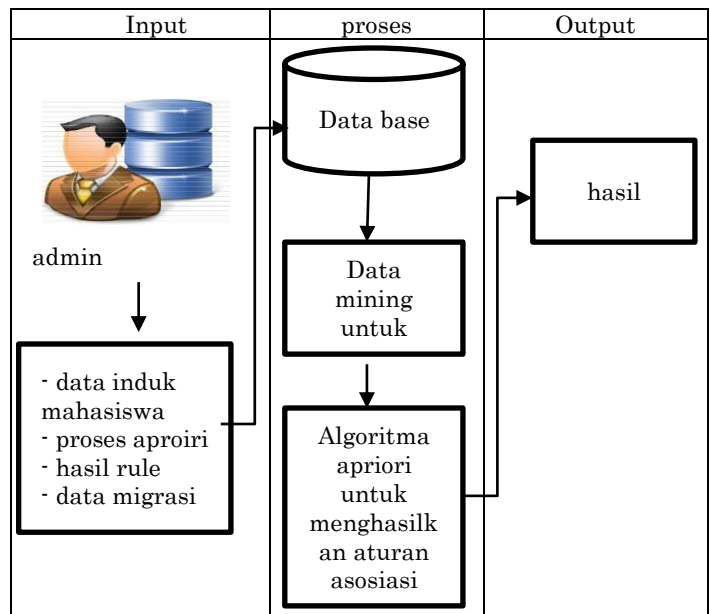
| Input | proses | Output |
|---|---|---|
| admin<br>- data induk mahasiswa<br>- proses aproiri<br>- hasil rule<br>- data migrasi | Data base<br>Data mining untuk<br>Algoritma apriori untuk menghasilkan aturan asosiasi | hasil |